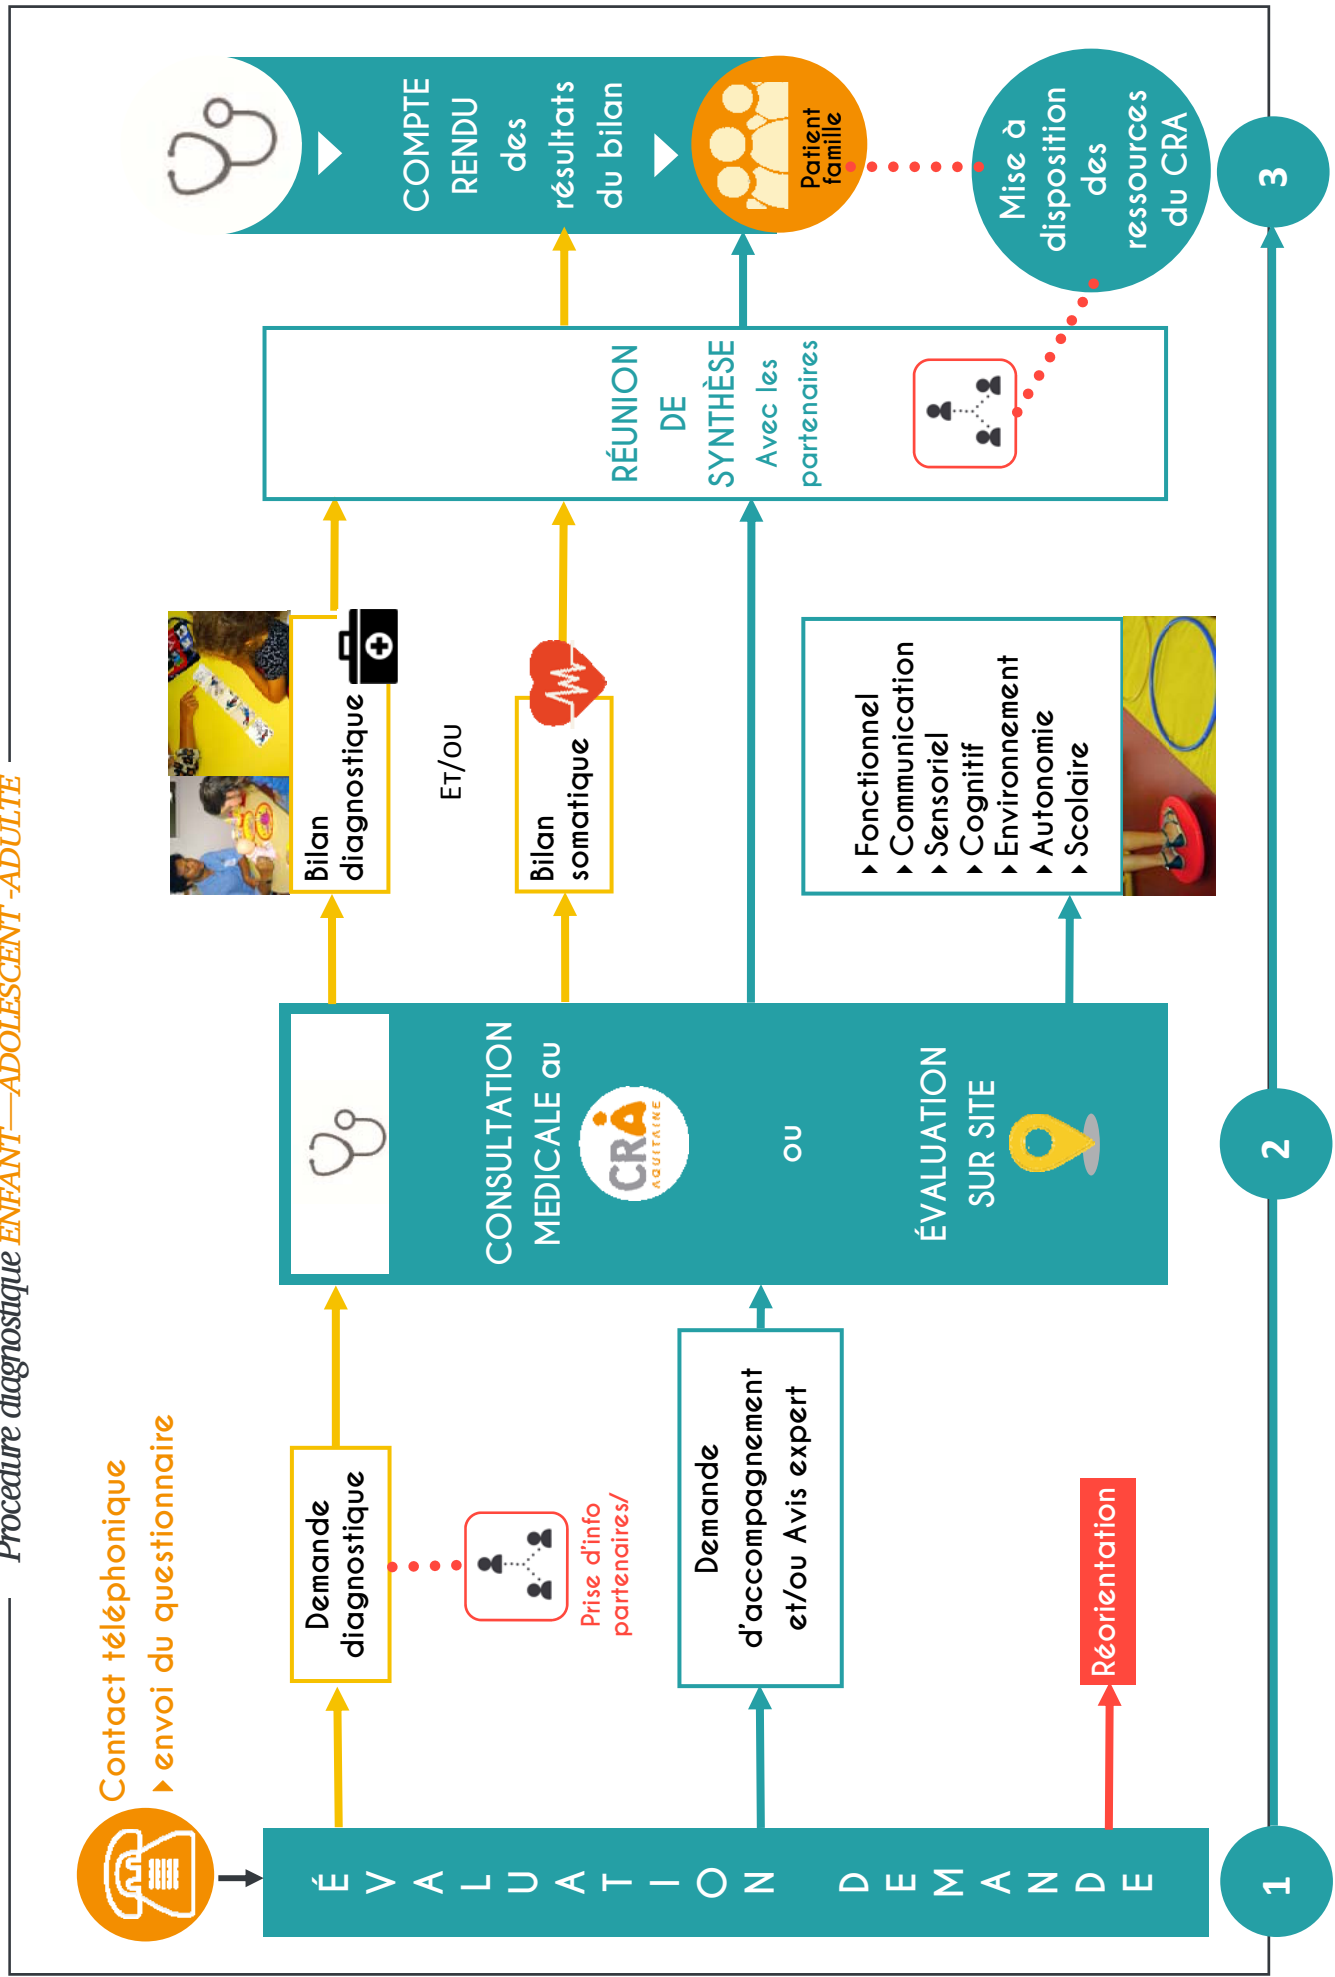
Procedure diagnostique ENFANT—ADOLESCENT-ADULTE

Contact téléphonique
envoi du questionnaire

ÉVALUATION DEMANDE

1

Demande diagnostique

Prise d'info partenaires/

Demande d'accompagnement et/ou Avis expert

Réorientation

CONSULTATION MEDICALE au CRA AQUITAINE

ou

ÉVALUATION SUR SITE

2

Bilan diagnostique

Et/ou

Bilan somatique

Fonctionnel
Communication
Sensoriel
Cognitif
Environnement
Autonomie
Scolaire

RÉUNION DE SYNTHÈSE
Avec les partenaires

COMPTE RENDU des résultats du bilan

Patient famille

Mise à disposition des ressources du CRA

3